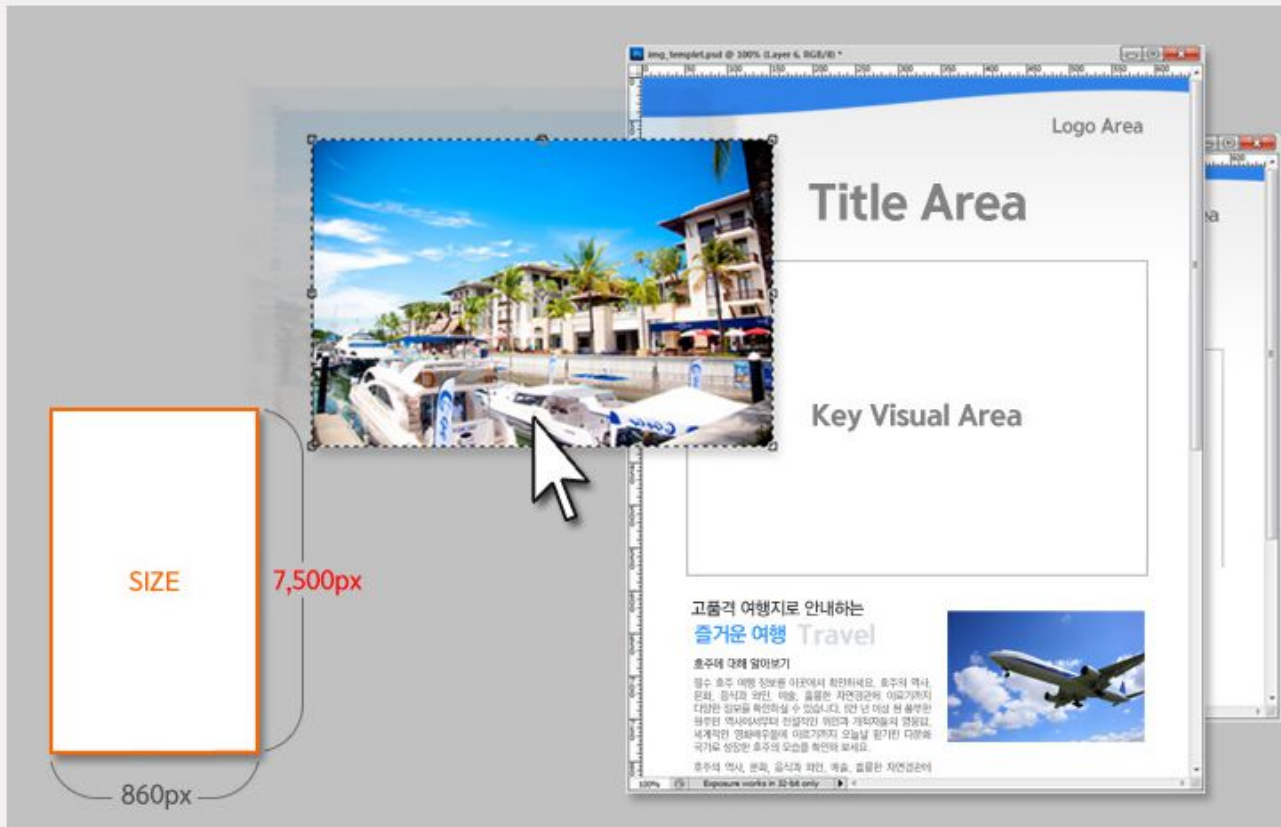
img_templet.psd @ 100% (Layer 6, RGB/8) *

Logo Area

Title Area

Key Visual Area

고품격 여행지로 안내하는

즐거운 여행 Travel

호주에 대해 알아보기

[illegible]

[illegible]

100%

Exposure works in 32-bit only

SIZE

7,500px

860px